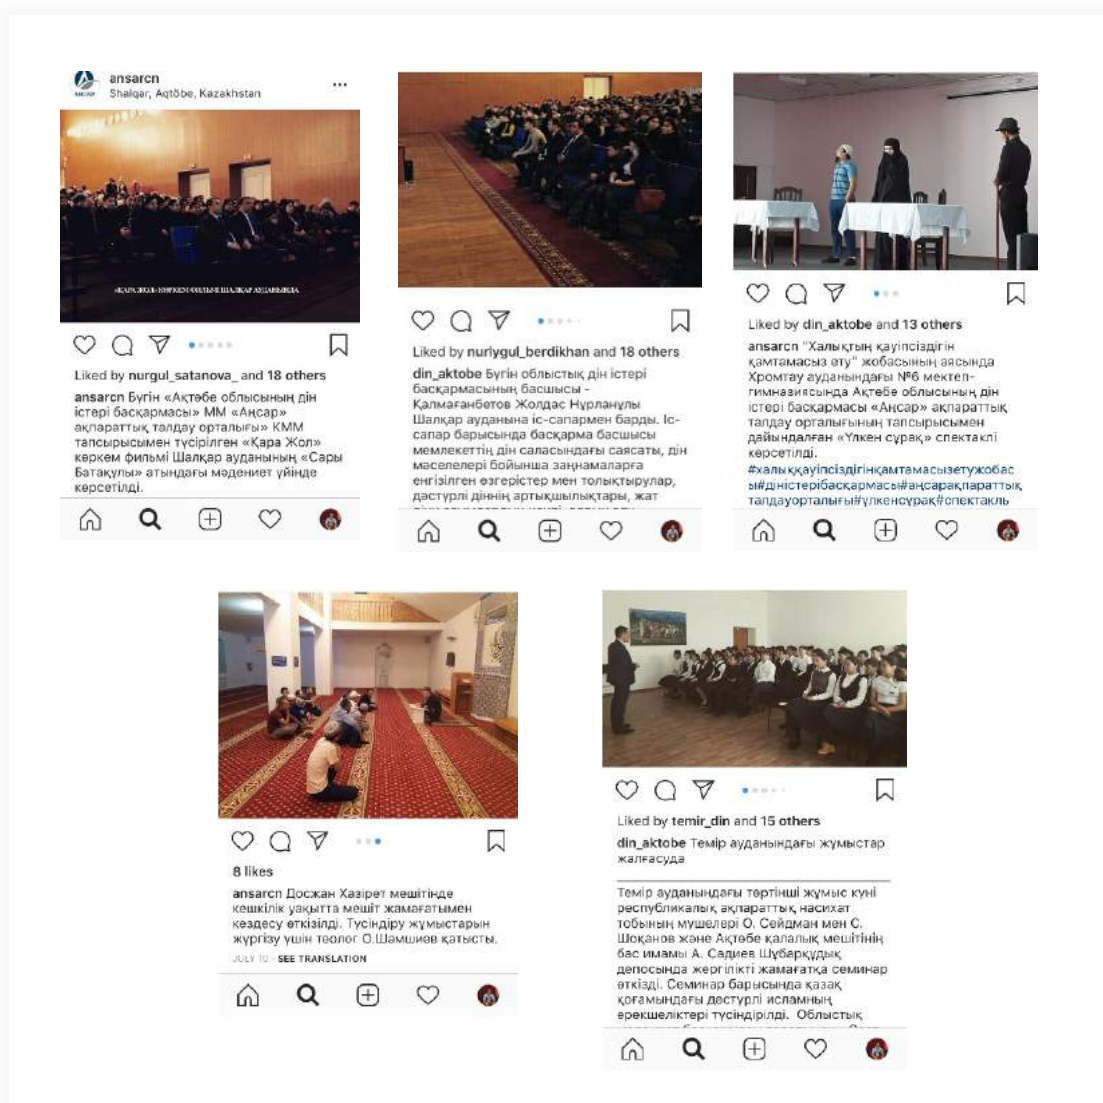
ansarcn
Shalqar, Aqtöbe, Kazakhstan

«ҚАРА ЖОЛ» КӨРКЕМ ФИЛЬМІ ШАЛҚАР АУДАНЫНДА

Liked by nurgul_satanova_ and 18 others

ansarcn Бүгін «Ақтөбе облысының дін істері басқармасы» ММ «Аңсар» ақпараттық талдау орталығы» КММ тапсырысымен түсірілген «Қара Жол» көркем фильмі Шалқар ауданының «Сары Батақұлы» атындағы мәдениет үйінде көрсетілді.

Liked by nurlygul_berdikhan and 18 others

din_aktobe Бүгін облыстық дін істері басқармасының басшысы - Қалмағанбетов Жолдас Нұрланұлы Шалқар ауданына іс-сапармен барды. Іс-сапар барысында басқарма басшысы мемлекеттің дін саласындағы саясаты, дін мәселелері бойынша заңнамаларға енгізілген өзгерістер мен толықтырулар, дәстүрлі діннің артықшылықтары, жат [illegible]

Liked by din_aktobe and 13 others

ansarcn "Халықтың қауіпсіздігін қамтамасыз ету" жобасының аясында Хромтау ауданындағы №6 мектеп-гимназиясында Ақтөбе облысының дін істері басқармасы «Аңсар» ақпараттық талдау орталығының тапсырысымен дайындалған «Үлкен сұрақ» спектаклі көрсетілді.
#халыққауіпсіздігінқамтамасызетужобасы#дінстерібасқармасы#аңсарақпараттықталдауорталығы#үлкенсұрақ#спектакль

8 likes

ansarcn Досжан Хазірет мешітінде кешкілік уақытта мешіт жамағатымен кездесу өткізілді. Түсіндіру жұмыстарын жүргізу үшін теолог О.Шамшиев қатысты.

JULY 10 · SEE TRANSLATION

Liked by temir_din and 15 others

din_aktobe Темір ауданындағы жұмыстар жалғасуда

Темір ауданындағы төртінші жұмыс күні республикалық ақпараттық насихат тобының мүшелері О. Сейдман мен С. Шоқанов және Ақтөбе қалалық мешітінің бас имамы А. Садиев Шұбарқұдық депосында жергілікті жамағатқа семинар өткізді. Семинар барысында қазақ қоғамындағы дәстүрлі исламның ерекшеліктері түсіндірілді. Облыстық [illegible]